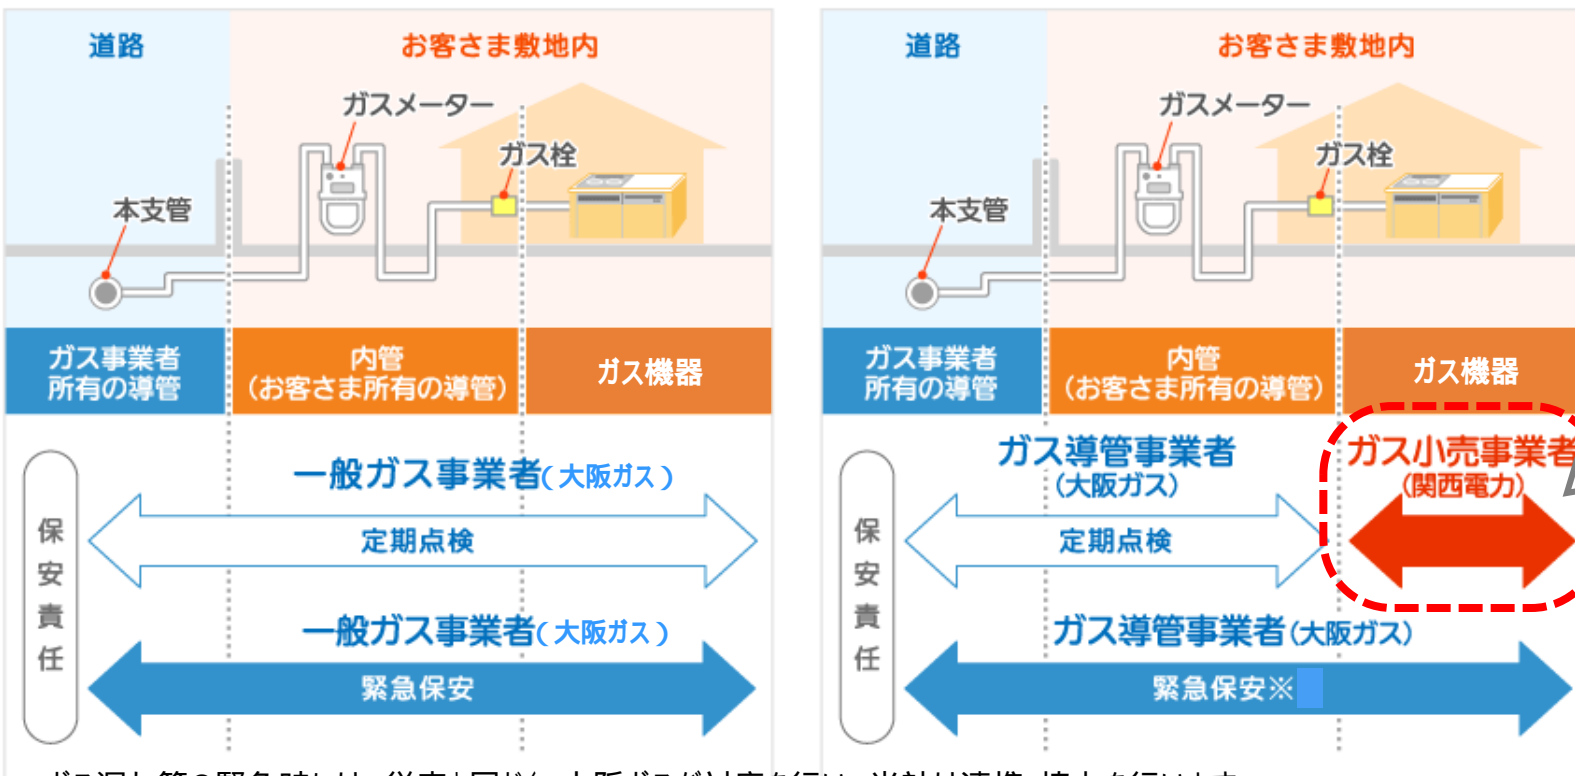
道路

お客さま敷地内

ガスメーター

ガス栓

本支管

ガス事業者所有の導管

内管（お客さま所有の導管）

ガス機器

保安責任

一般ガス事業者（大阪ガス）

定期点検

一般ガス事業者（大阪ガス）

緊急保安

道路

お客さま敷地内

ガスメーター

ガス栓

本支管

ガス事業者所有の導管

内管（お客さま所有の導管）

ガス機器

保安責任

ガス導管事業者（大阪ガス）

定期点検

ガス小売事業者（関西電力）

ガス導管事業者（大阪ガス）

緊急保安※

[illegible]